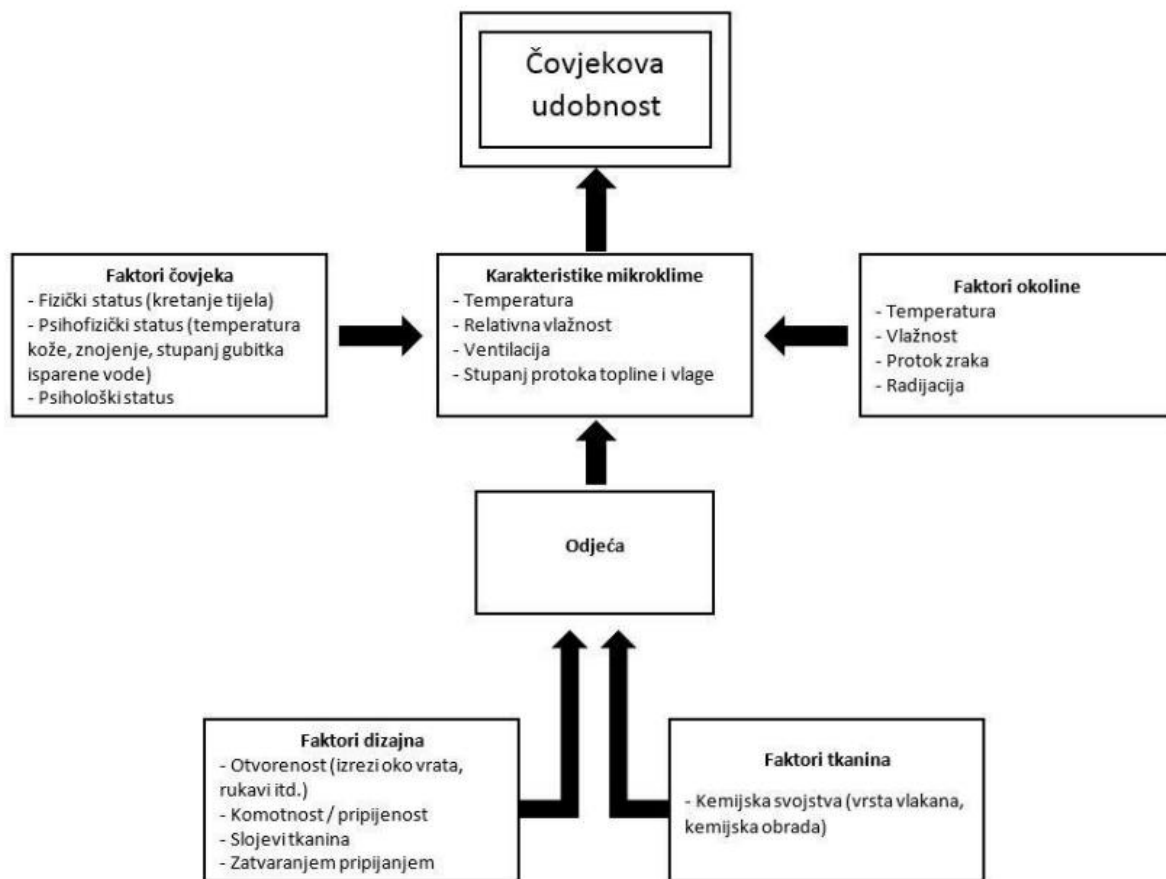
Čovjekova udobnost

Faktori čovjeka
- Fizički status (kretanje tijela)
- Psihofizički status (temperatura kože, znojenje, stupanj gubitka isparene vode)
- Psihološki status

Karakteristike mikroklime
- Temperatura
- Relativna vlažnost
- Ventilacija
- Stupanj protoka topline i vlage

Faktori okoline
- Temperatura
- Vlažnost
- Protok zraka
- Radijacija

Odjeća

Faktori dizajna
- Otvorenost (izrezi oko vrata, rukavi itd.)
- Komotnost / pripijenost
- Slojevi tkanina
- Zatvaranjem pripijanjem

Faktori tkanina
- Kemijska svojstva (vrsta vlakana, kemijska obrada)